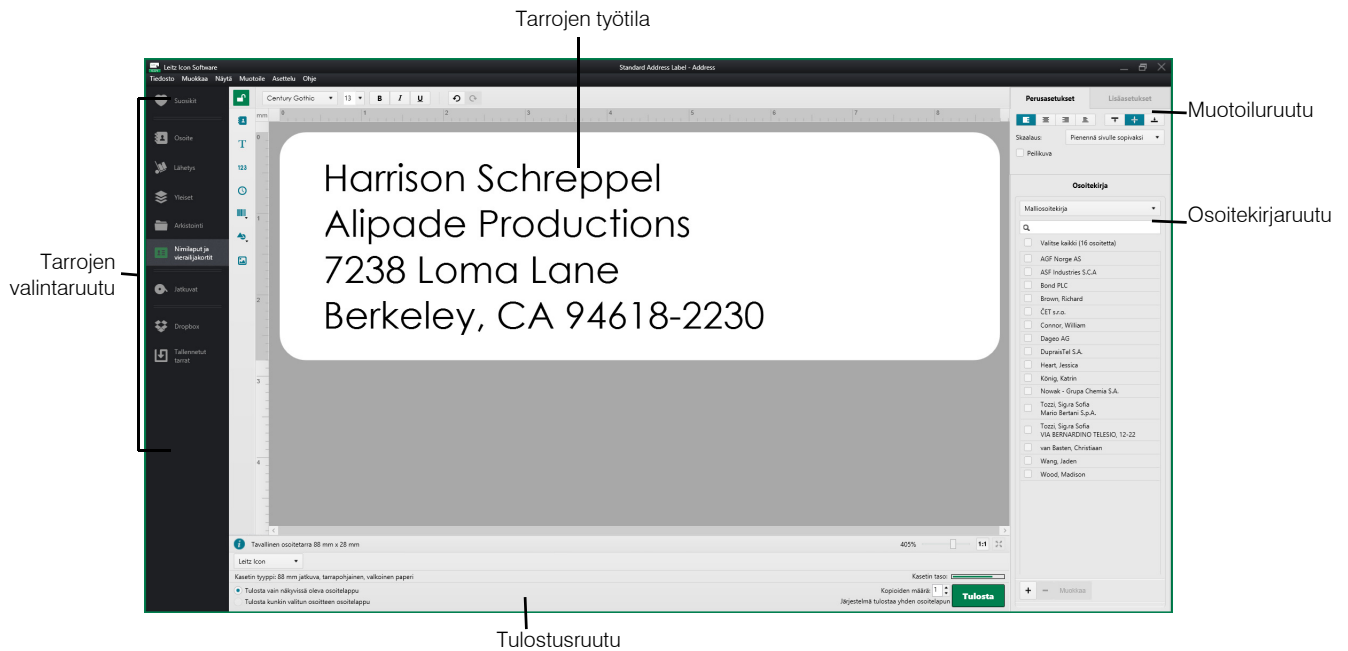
Tarrojen työtila

Leitz Icon Software
Standard Address Label - Address
Tiedosto Muokkaa Näytä Muotoile Asettelu Ohje

Suosikit
Osoite
Lähetys
Yleiset
Arkistointi
Nimilaput ja vierailijakortit
Jatkuvat
Dropbox
Tallennetut tarrat

Tarrojen valintaruutu

Century Gothic 13 B I U

Harrison Schreppel
Alipade Productions
7238 Loma Lane
Berkeley, CA 94618-2230

Tavallinen osoitetarra 88 mm x 28 mm
405% 1:1
Leitz Icon
Kasetin tyyppi: 88 mm jatkuva, tarrapohjainen, valkoinen paperi
Kasetin taso:
Tulosta vain näkyvissä oleva osoitelappu
Tulosta kunkin valitun osoitteen osoitelappu
Kopioiden määrä: 1
Järjestelmä tulostaa yhden osoitelapun
Tulosta

Tulostusruutu

Perusasetukset Lisäasetukset
Muotoiluruutu
Skaalaus: Pienennä sivulle sopivaksi
Peilikuva

Osoitekirja
Malliosoitekirja
Osoitekirjaruutu
Valitse kaikki (16 osoitetta)
AGF Norge AS
ASF Industries S.C.A
Bond PLC
Brown, Richard
ČET s.r.o.
Connor, William
Dageo AG
DupraisTel S.A.
Heart, Jessica
König, Katrin
Nowak - Grupa Chemia S.A.
Tozzi, Sig.ra Sofia
Mario Bertani S.p.A.
Tozzi, Sig.ra Sofia
VIA BERNARDINO TELESIO, 12-22
van Basten, Christiaan
Wang, Jaden
Wood, Madison
+ − Muokkaa